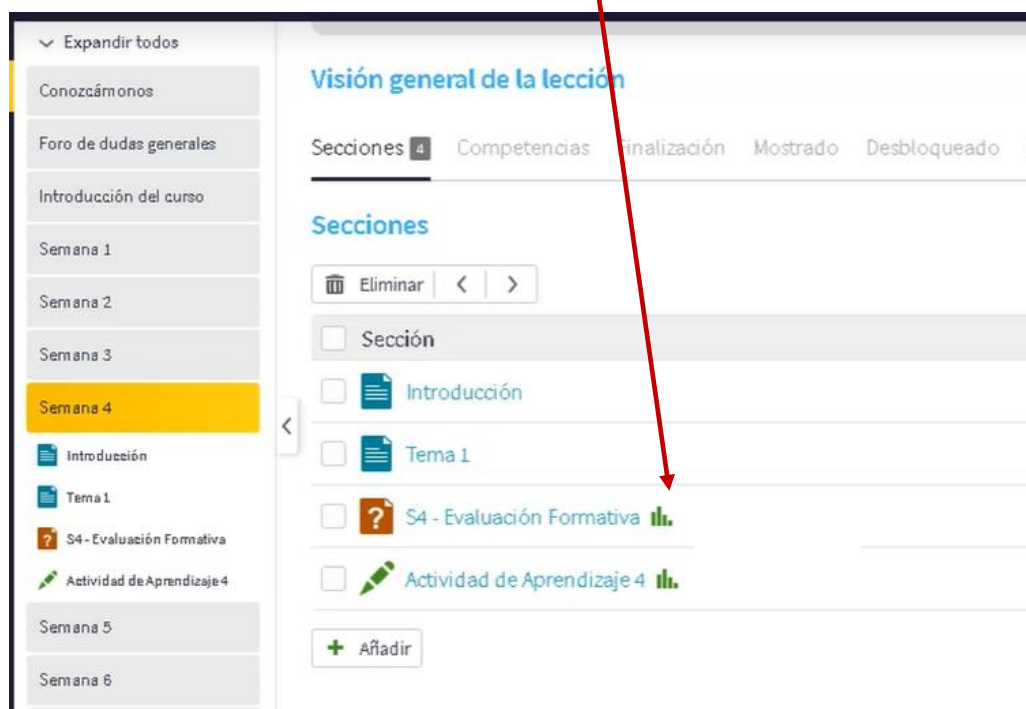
Expandir todos
Conozcámonos
Foro de dudas generales
Introducción del curso
Semana 1
Semana 2
Semana 3
Semana 4
Introducción
Tema 1
S4 - Evaluación Formativa
Actividad de Aprendizaje 4
Semana 5
Semana 6

Visión general de la lección

Secciones 4 Competencias Finalización Mostrado Desbloqueado

Secciones

Eliminar

Sección
Introducción
Tema 1
S4 - Evaluación Formativa
Actividad de Aprendizaje 4

Añadir